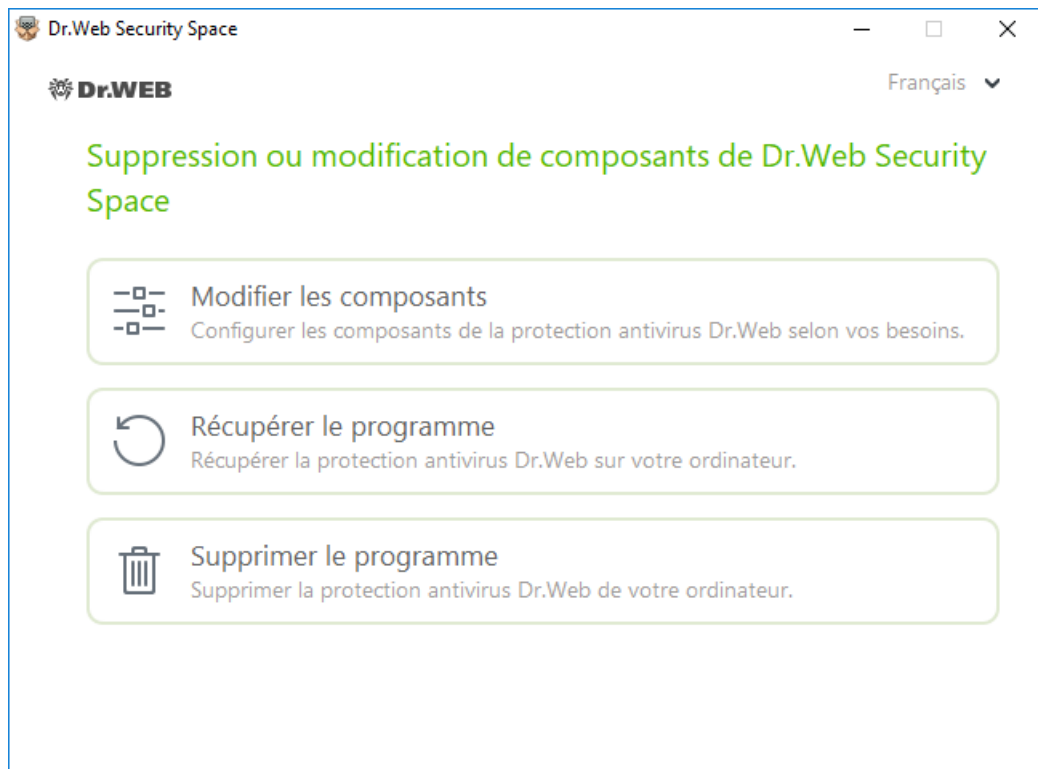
Dr.Web Security Space

Dr.WEB

Français

Suppression ou modification de composants de Dr.Web Security Space

Modifier les composants
Configurer les composants de la protection antivirus Dr.Web selon vos besoins.

Récupérer le programme
Récupérer la protection antivirus Dr.Web sur votre ordinateur.

Supprimer le programme
Supprimer la protection antivirus Dr.Web de votre ordinateur.